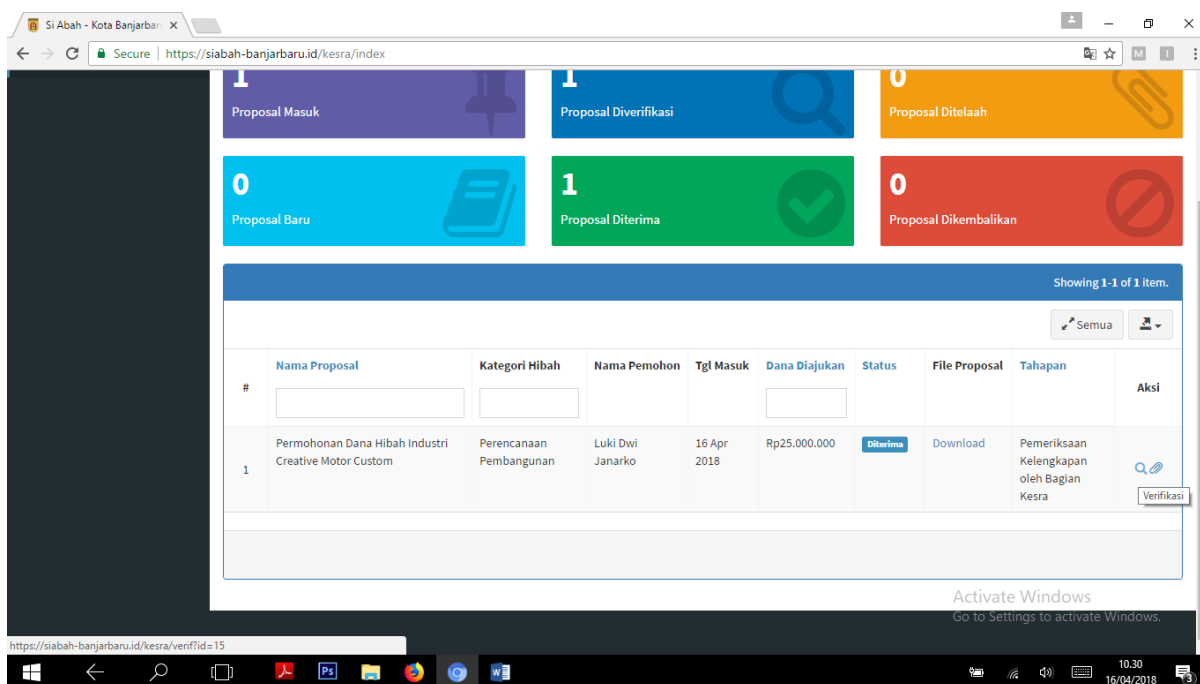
Si Abah - Kota Banjarbar ×

Secure | https://siabah-banjarbaru.id/kesra/index

M

1
Proposal Masuk

1
Proposal Diverifikasi

0
Proposal Ditelaah

0
Proposal Baru

1
Proposal Diterima

0
Proposal Dikembalikan

Showing 1-1 of 1 item.

Semua

| # | Nama Proposal | Kategori Hibah | Nama Pemohon | Tgl Masuk | Dana Diajukan | Status | File Proposal | Tahapan | Aksi |
|---|---|---|---|---|---|---|---|---|---|
| 1 | Permohonan Dana Hibah Industri Creative Motor Custom | Perencanaan Pembangunan | Luki Dwi Janarko | 16 Apr 2018 | Rp25.000.000 | Diterima | Download | Pemeriksaan Kelengkapan oleh Bagian Kesra | Verifikasi |

Activate Windows
Go to Settings to activate Windows.

https://siabah-banjarbaru.id/kesra/verif?id=15

10.30
16/04/2018